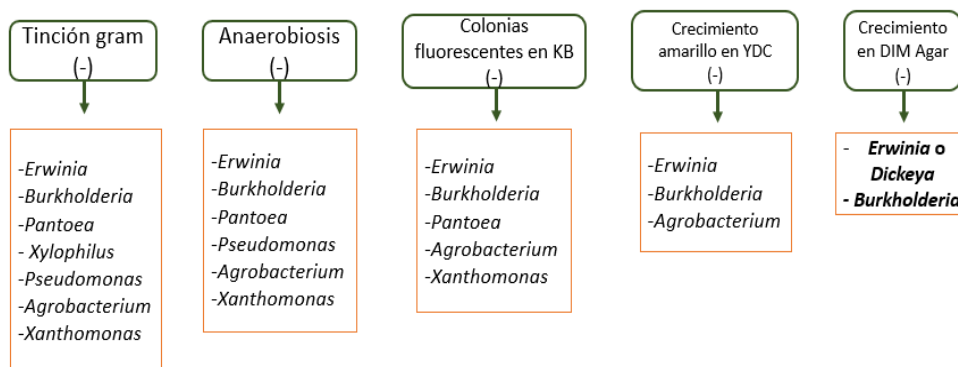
Tinción gram
(-)

-Erwinia
-Burkholderia
-Pantoea
- Xylophilus
-Pseudomonas
-Agrobacterium
-Xanthomonas

Anaerobiosis
(-)

-Erwinia
-Burkholderia
-Pantoea
-Pseudomonas
-Agrobacterium
-Xanthomonas

Colonias fluorescentes en KB
(-)

-Erwinia
-Burkholderia
-Pantoea
-Agrobacterium
-Xanthomonas

Crecimiento amarillo en YDC
(-)

-Erwinia
-Burkholderia
-Agrobacterium

Crecimiento en DIM Agar
(-)

- Erwinia o Dickeya
- Burkholderia